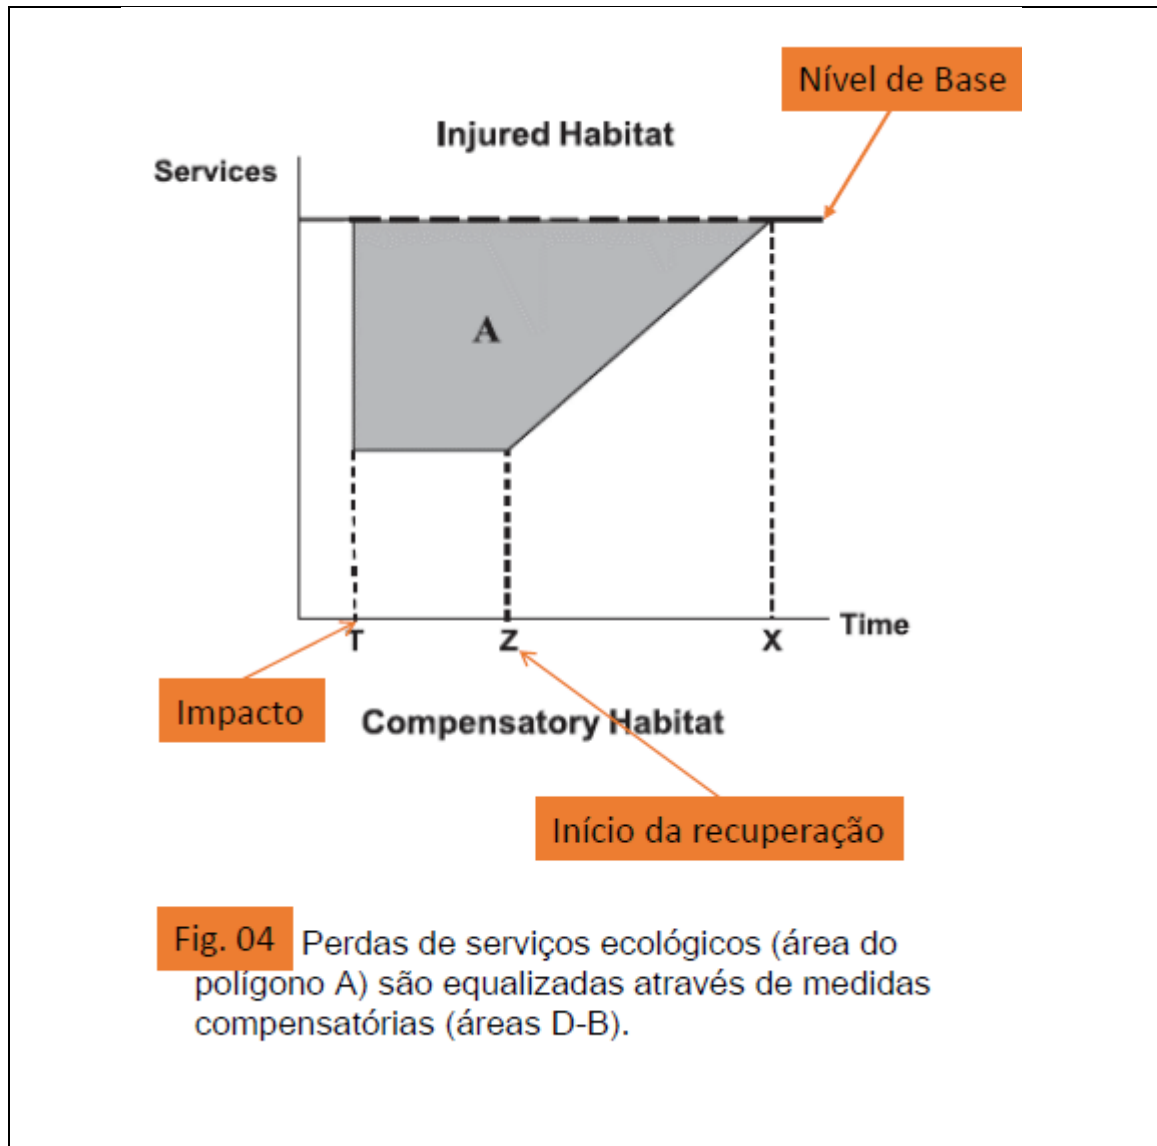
Nível de Base

Injured Habitat

Services

A

Time

T

Z

X

Impacto

Compensatory Habitat

Início da recuperação

Fig. 04 Perdas de serviços ecológicos (área do polígono A) são equalizadas através de medidas compensatórias (áreas D-B).